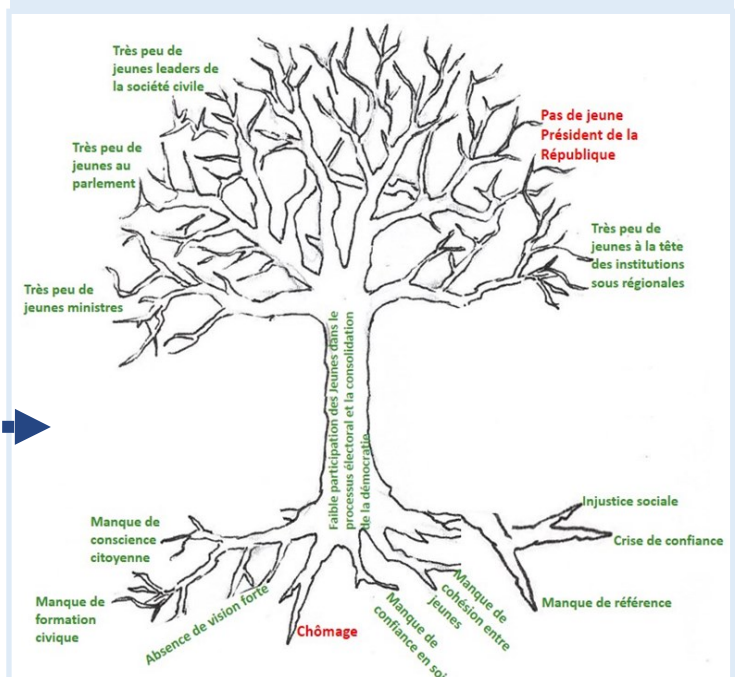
Très peu de jeunes leaders de la société civile

Très peu de jeunes au parlement

Pas de jeune Président de la République

Très peu de jeunes à la tête des institutions sous régionales

Très peu de jeunes ministres

Faible participation des jeunes dans le processus électoral et la consolidation de la démocratie

Injustice sociale

Crise de confiance

Manque de conscience citoyenne

Manque de formation civique

Absence de vision forte

Chômage

Manque de confiance en soi

Manque de cohésion entre jeunes

Manque de référence